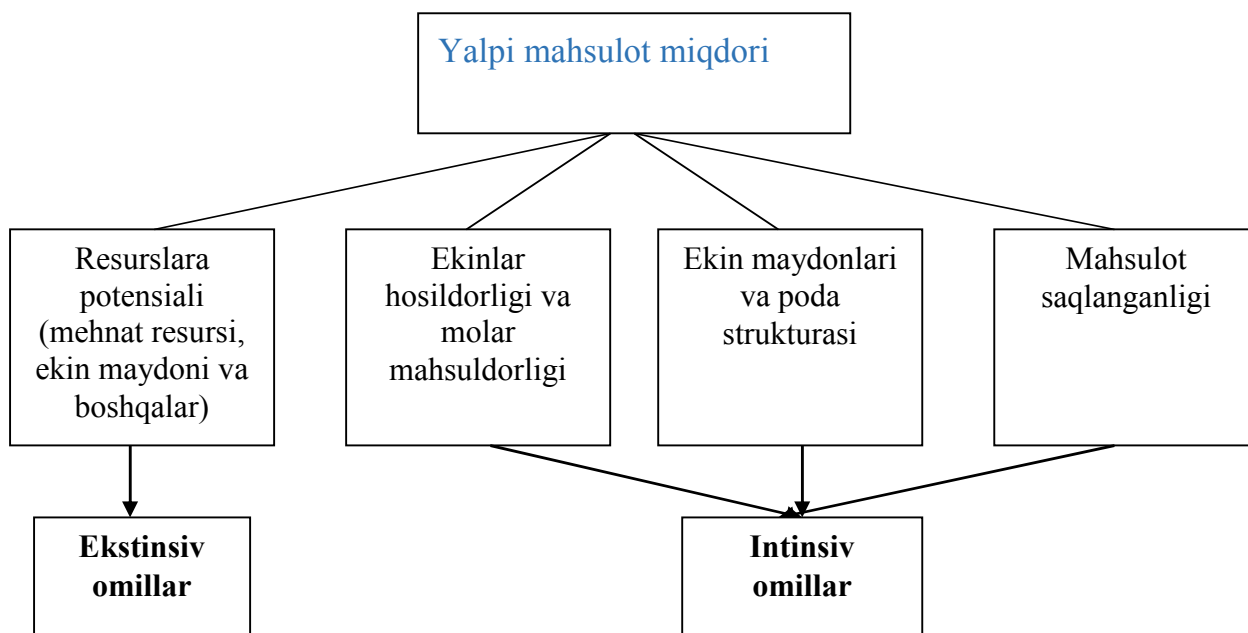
Yalpi mahsulot miqdori

Resurslara potensiali (mehnat resursi, ekin maydoni va boshqalar)

Ekinlar hosildorligi va molar mahsuldorligi

Ekin maydonlari va poda strukturasi

Mahsulot saqlanganligi

Ekstinsiv omillar

Intinsiv omillar